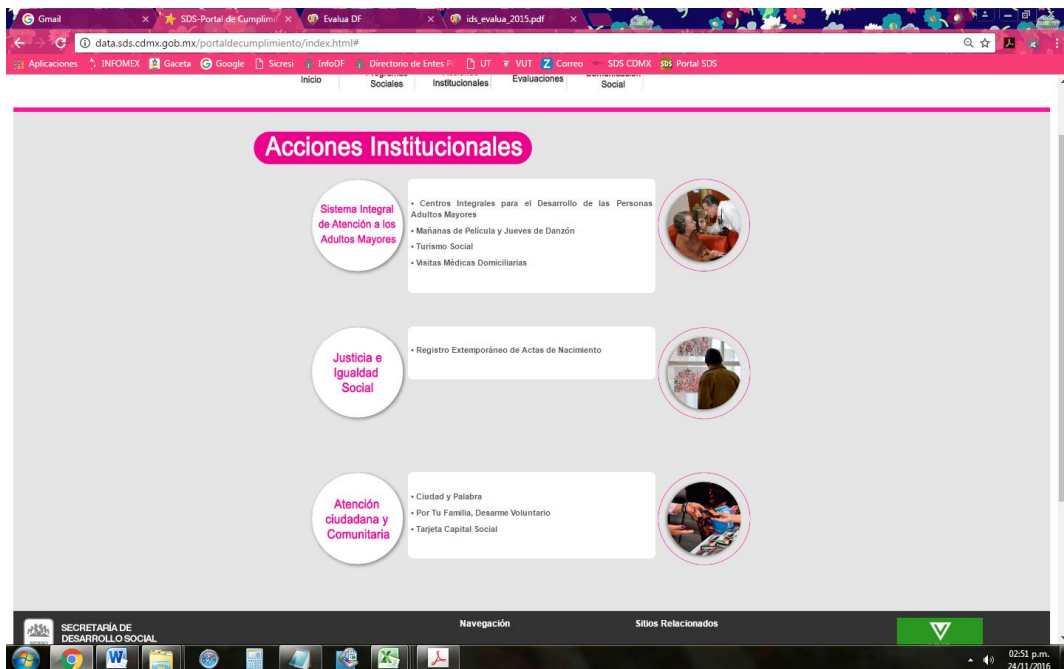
Gmail
SDS-Portal de Cumplimi
Evalua DF
ids_evalua_2015.pdf
data.sds.cdmx.gob.mx/portaldecumplimiento/index.html#
Aplicaciones INFOMEX Gaceta Google Sicresi InfoDF Directorio de Entes P UT VUT Correo SDS CDMX Portal SDS
Inicio Programas Sociales Acciones Institucionales Evaluaciones Comunicación Social

Acciones Institucionales

Sistema Integral de Atención a los Adultos Mayores
• Centros Integrales para el Desarrollo de las Personas Adultos Mayores
• Mañanas de Película y Jueves de Danzón
• Turismo Social
• Visitas Médicas Domiciliarias

Justicia e Igualdad Social
• Registro Extemporáneo de Actas de Nacimiento

Atención ciudadana y Comunitaria
• Ciudad y Palabra
• Por Tu Familia, Desarme Voluntario
• Tarjeta Capital Social

SECRETARÍA DE DESARROLLO SOCIAL
Navegación
Sitios Relacionados
02:51 p.m.
24/11/2016